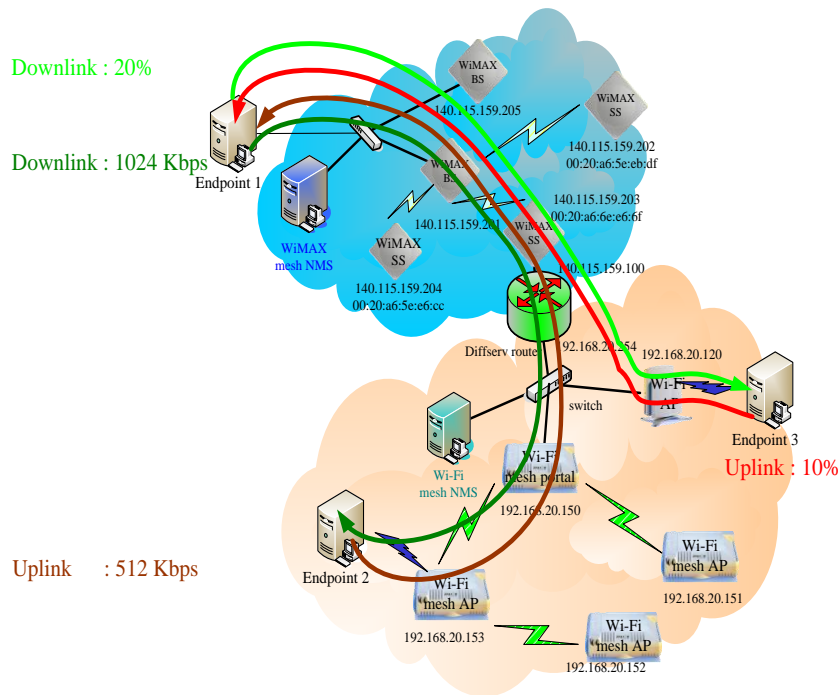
Downlink : 20%

Downlink : 1024 Kbps

Endpoint 1

WiMAX mesh NMS

WiMAX BS

140.115.159.205

WiMAX SS

140.115.159.202
00:20:a6:5e:eb:df

WiMAX BS

140.115.159.201

140.115.159.203
00:20:a6:6e:e6:6f

WiMAX SS

WiMAX SS

140.115.159.204
00:20:a6:5e:e6:cc

140.115.159.100

Diffserv router

192.168.20.254

192.168.20.120

Wi-Fi AP

switch

Endpoint 3

Uplink : 10%

Wi-Fi mesh NMS

Wi-Fi mesh portal

192.168.20.150

Wi-Fi mesh AP

192.168.20.151

Uplink : 512 Kbps

Endpoint 2

Wi-Fi mesh AP

192.168.20.153

Wi-Fi mesh AP

192.168.20.152